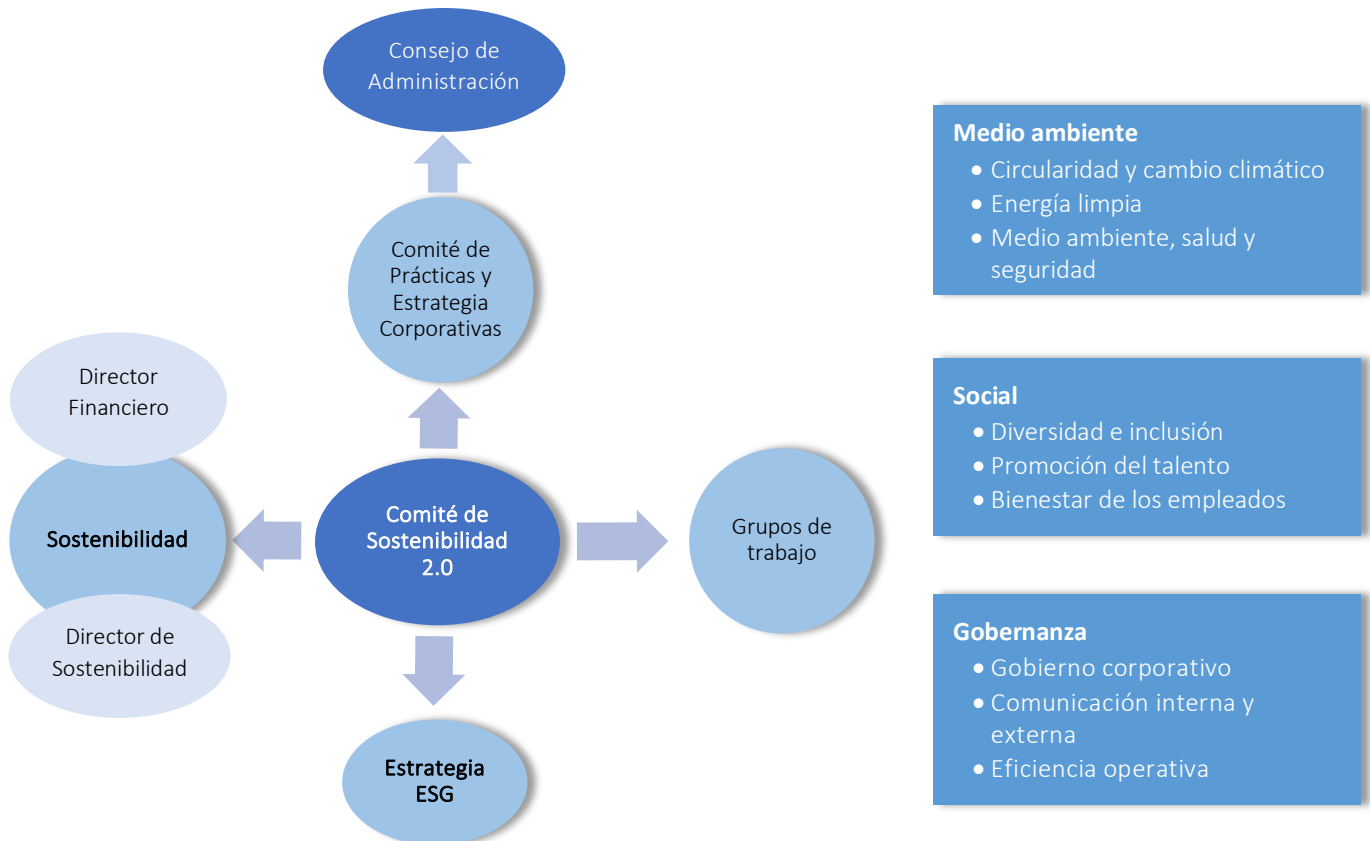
Consejo de Administración

Comité de Prácticas y Estrategia Corporativas

Director Financiero

Sostenibilidad

Director de Sostenibilidad

Comité de Sostenibilidad 2.0

Grupos de trabajo

Estrategia ESG

Medio ambiente
- Circularidad y cambio climático
- Energía limpia
- Medio ambiente, salud y seguridad

Social
- Diversidad e inclusión
- Promoción del talento
- Bienestar de los empleados

Gobernanza
- Gobierno corporativo
- Comunicación interna y externa
- Eficiencia operativa